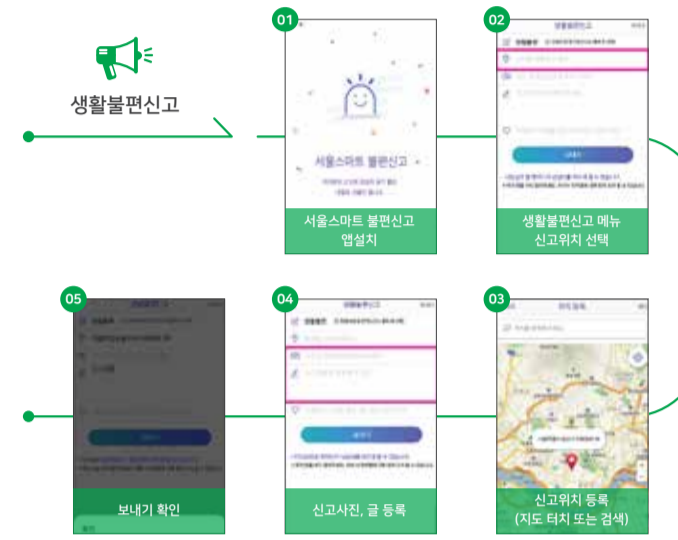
생활불편신고

01

서울스마트 불편신고

서울스마트 불편신고 앱설치

02

생활불편신고

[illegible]

생활불편신고 메뉴 신고위치 선택

05

보내기 확인

04

생활불편신고

신고사진, 글 등록

03

위치 등록

신고위치 등록 (지도 터치 또는 검색)